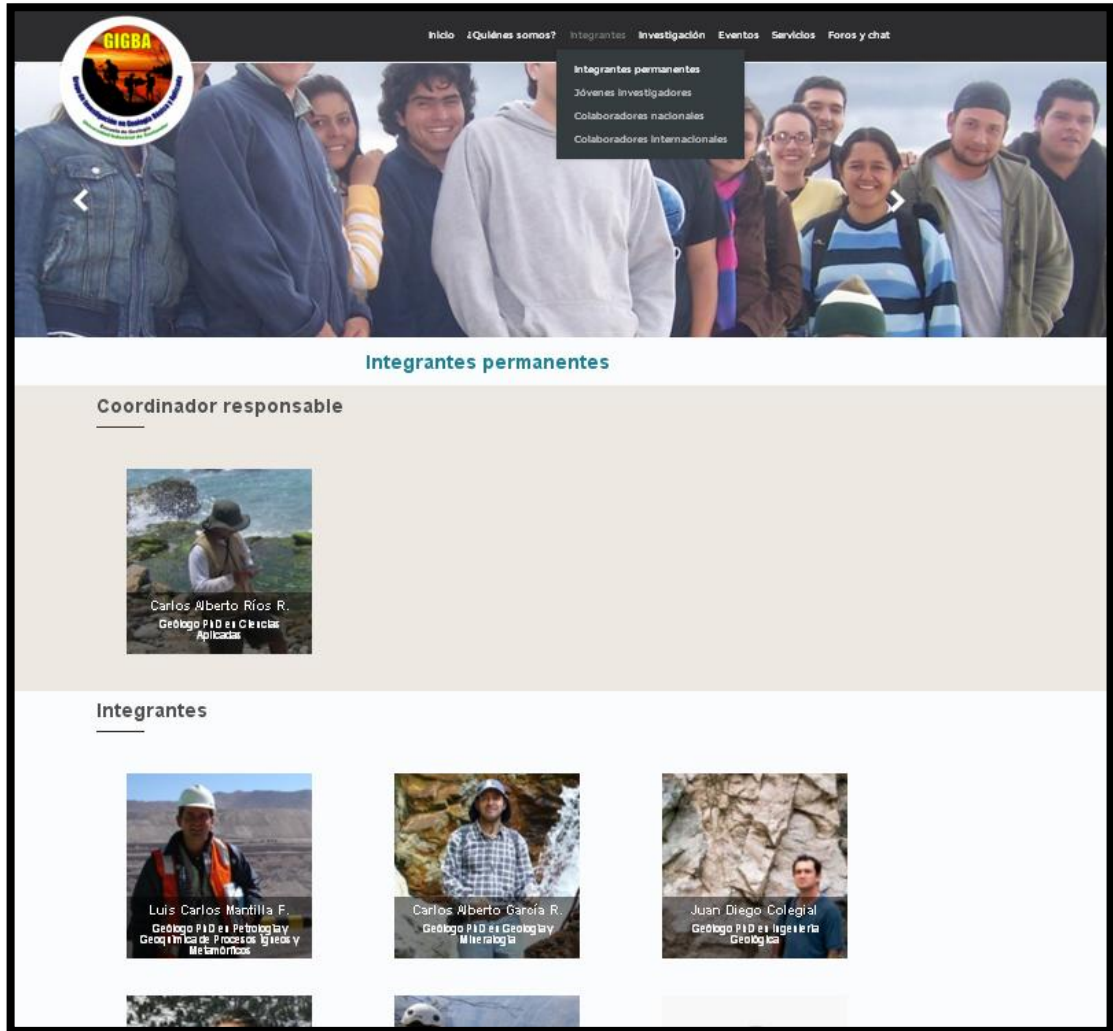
GIGBA
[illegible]

Inicio ¿Quiénes somos? Integrantes Investigación Eventos Servicios Foros y chat

Integrantes permanentes
Jóvenes investigadores
Colaboradores nacionales
Colaboradores internacionales

Integrantes permanentes

Coordinador responsable

Carlos Alberto Ríos R.
Geólogo PhD en Ciencias Aplicadas

Integrantes

Luis Carlos Mantilla F.
Geólogo PhD en Petrología y Geoquímica de Procesos Ígneos y Metamórficos

Carlos Alberto García R.
Geólogo PhD en Geología y Mineralogía

Juan Diego Colegial
Geólogo PhD en Ingeniería Geológica